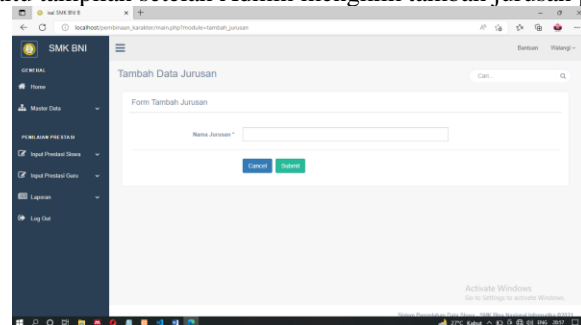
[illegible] tampilan setelah Admin mengklik tambah jurusan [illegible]

sal SMK BNI 8

localhost/pembinaan_karakter/main.php?module=tambah_jurusan

SMK BNI

Bantuan Walangi

GENERAL

Home

Master Data

PENILAIAN PRESTASI

Input Prestasi Siswa

Input Prestasi Guru

Laporan

Log Out

Tambah Data Jurusan

Cari...

Form Tambah Jurusan

Nama Jurusan *

Cancel Submit

Activate Windows
Go to Settings to activate Windows.

Sistem Penunjang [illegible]

27°C Kabut ENG 20:17